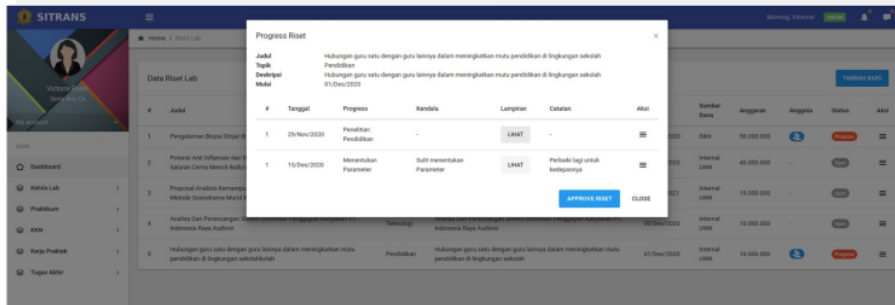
SITRANS

Morning, Victoria! ONLINE

Victoria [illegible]
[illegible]

My account

MAIN

Dashboard
Kelola Lab
Praktikum
KKN
Kerja Praktek
Tugas Akhir

Home / Riset Lab

Data Riset Lab

TAMBAH BARU

| # | Judul | | | | Sumber Dana | Anggaran | Anggota | Status | Aksi |
|---|---|---|---|---|---|---|---|---|---|
| 1 | Pengolahan Biopsi Sinyal d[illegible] | | | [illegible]020 | DIKti | 50.000.000 | | Progress | |
| 2 | Potensi Anti Inflamasi dan S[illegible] Saluran Cerna Mencit Balb/c | | | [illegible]020 | Internal UNIKI | 40.000.000 | | Done | |
| 3 | Proposal Analisis Kemampu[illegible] Metode Scendrama Murid K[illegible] | | | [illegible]021 | Internal UNIKI | 15.000.000 | | Done | |
| 4 | Analisa Dan Perancangan Sistem Informasi Penggajian Karyawan PT. Indonesia Raya Audiens | Teknologi | Analisa Dan Perancangan Sistem Informasi Penggajian Karyawan PT. Indonesia Raya Audiens | 30/Des/2020 | Internal UNIKI | 10.000.000 | - | Done | |
| 5 | Hubungan guru satu dengan guru lainnya dalam meningkatkan mutu pendidikan di lingkungan sekolah | Pendidikan | Hubungan guru satu dengan guru lainnya dalam meningkatkan mutu pendidikan di lingkungan sekolah | 01/Des/2020 | Internal UNIKI | 10.000.000 | | Progress | |

Progress Riset

×

Judul Hubungan guru satu dengan guru lainnya dalam meningkatkan mutu pendidikan di lingkungan sekolah
Topik Pendidikan
Deskripsi Hubungan guru satu dengan guru lainnya dalam meningkatkan mutu pendidikan di lingkungan sekolah
Mulai 01/Des/2020

| # | Tanggal | Progress | Kendala | Lampiran | Catatan | Aksi |
|---|---|---|---|---|---|---|
| 1 | 29/Nov/2020 | Penelitian Pendidikan | - | LIHAT | - | |
| 1 | 15/Des/2020 | Menentukan Parameter | Sulit menentukan Parameter | LIHAT | Perbaiki lagi untuk kedepannya | |

APPROVE RISET CLOSE